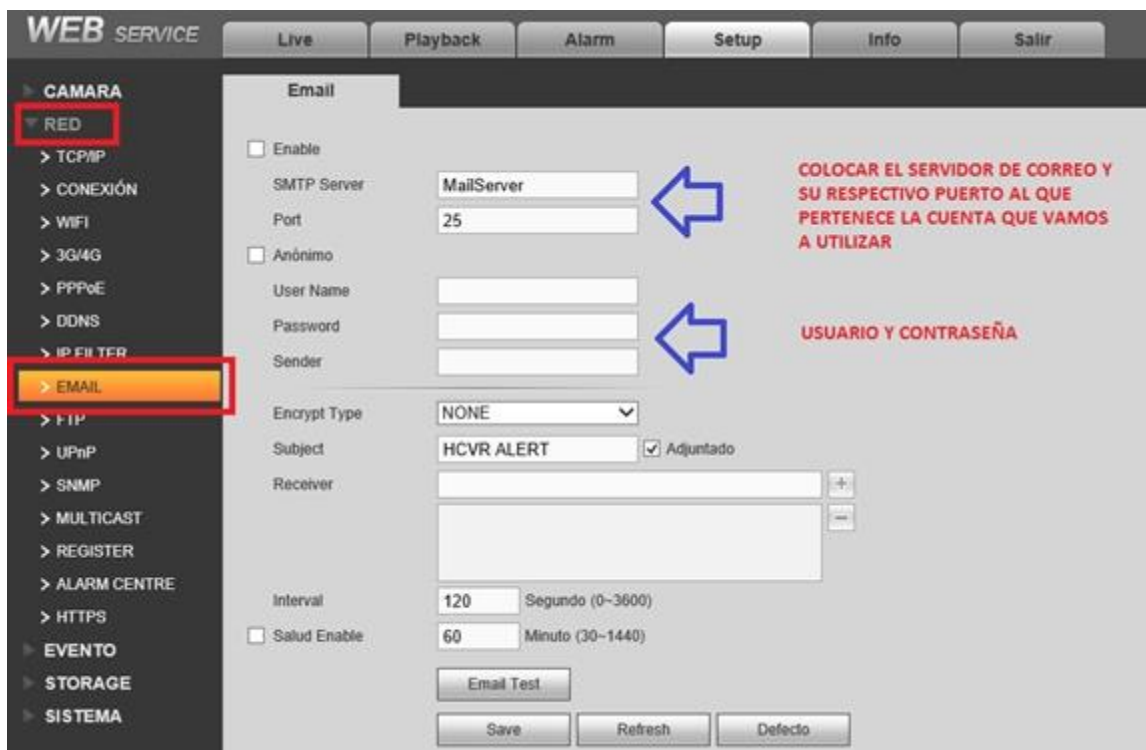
WEB SERVICE

Live | Playback | Alarm | Setup | Info | Salir

CAMARA
RED
> TCP/IP
> CONEXIÓN
> WIFI
> 3G/4G
> PPPoE
> DDNS
> IP FILTER
> EMAIL
> FTP
> UPnP
> SNMP
> MULTICAST
> REGISTER
> ALARM CENTRE
> HTTPS
EVENTO
STORAGE
SISTEMA

Email

Enable
SMTP Server MailServer
Port 25
Anónimo
User Name
Password
Sender

COLOCAR EL SERVIDOR DE CORREO Y SU RESPECTIVO PUERTO AL QUE PERTENECE LA CUENTA QUE VAMOS A UTILIZAR

USUARIO Y CONTRASEÑA

Encrypt Type NONE
Subject HCVR ALERT
Adjuntado
Receiver
+
−
Interval 120 Segundo (0~3600)
Salud Enable 60 Minuto (30~1440)

Email Test

Save Refresh Defecto